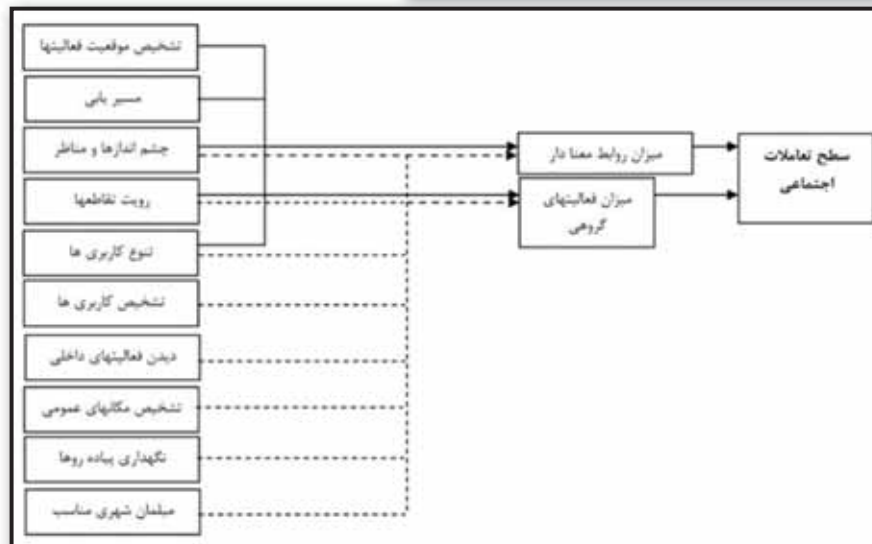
تشخیص موقعیت فعالیتها

مسیر یابی

چشم اندازها و مناظر

رویت تقاطعها

تنوع کاربری ها

تشخیص کاربری ها

دیدن فعالیتهای داخلی

تشخیص مکانهای عمومی

نگهداری پیاده روها

مبلمان شهری مناسب

میزان روابط معنا دار

میزان فعالیتهای گروهی

سطح تعاملات اجتماعی